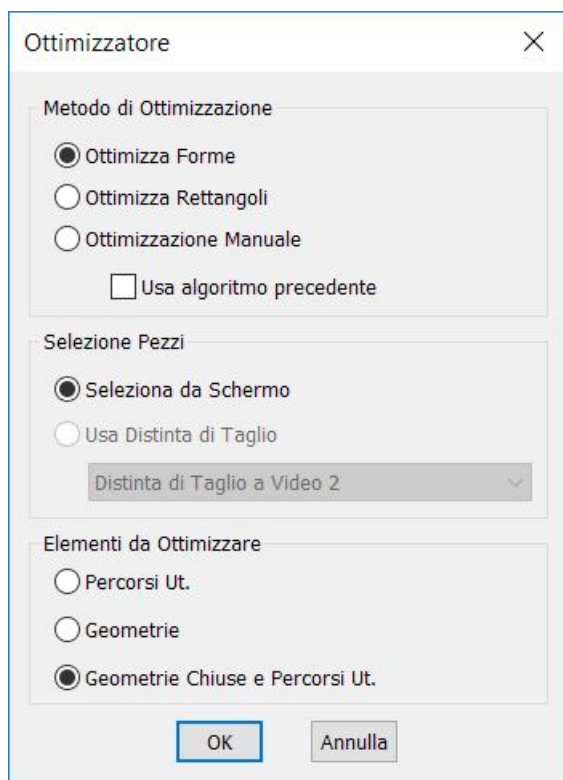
Ottimizzatore

×

Metodo di Ottimizzazione

Ottimizza Forme

Ottimizza Rettangoli

Ottimizzazione Manuale

Usa algoritmo precedente

Selezione Pezzi

Seleziona da Schermo

Usa Distinta di Taglio

Distinta di Taglio a Video 2

Elementi da Ottimizzare

Percorsi Ut.

Geometrie

Geometrie Chiuse e Percorsi Ut.

OK

Annulla